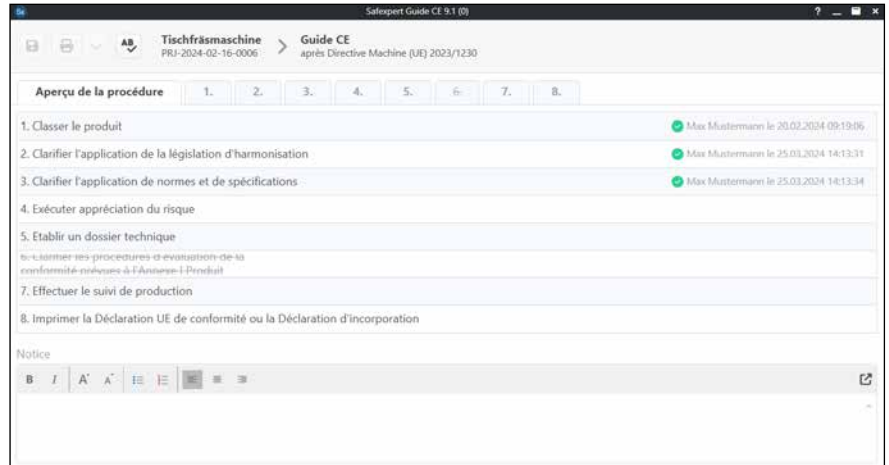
Safexpert Guide CE 9.1 (0)

? _ ■ ×

AB

Tischfräsmaschine
PRJ-2024-02-16-0006

Guide CE
après Directive Machine (UE) 2023/1230

Aperçu de la procédure | 1. | 2. | 3. | 4. | 5. | 6. | 7. | 8.

1. Classer le produit — Max Mustermann le 20.02.2024 09:19:06

2. Clarifier l'application de la législation d'harmonisation — Max Mustermann le 25.03.2024 14:13:31

3. Clarifier l'application de normes et de spécifications — Max Mustermann le 25.03.2024 14:13:34

4. Exécuter appréciation du risque

5. Etablir un dossier technique

6. Clarifier les procédures d'évaluation de la conformité prévues à l'Annexe I Produit

7. Effectuer le suivi de production

8. Imprimer la Déclaration UE de conformité ou la Déclaration d'incorporation

Notice

B I A A